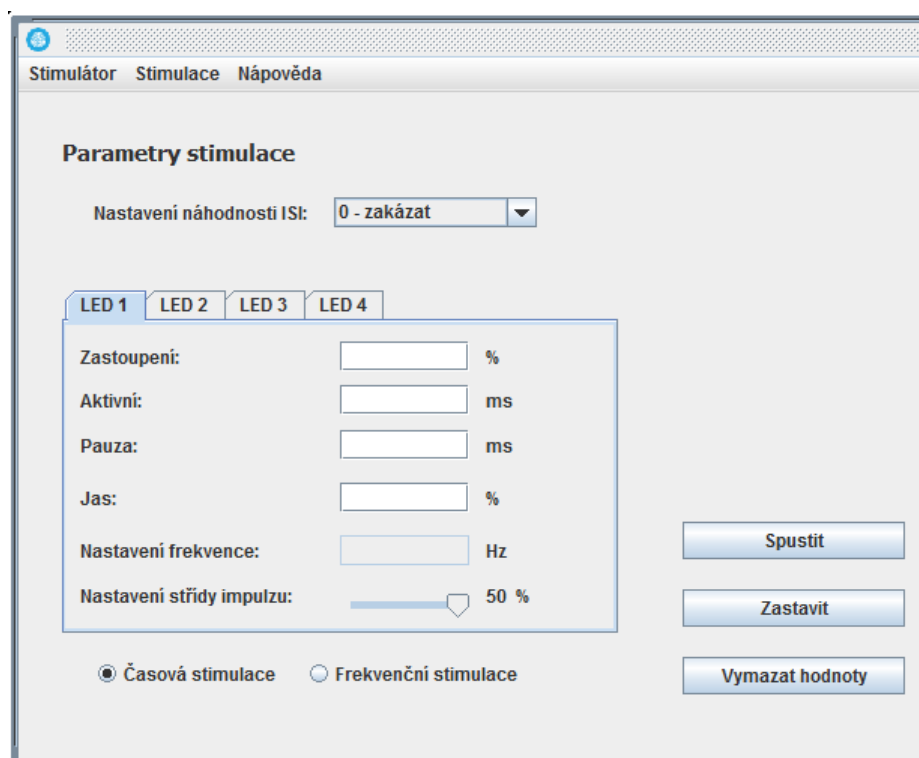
Stimulátor Stimulace Nápověda

Parametry stimulace

Nastavení náhodnosti ISI: 0 - zakázat

LED 1 LED 2 LED 3 LED 4

Zastoupení: %

Aktivní: ms

Pauza: ms

Jas: %

Nastavení frekvence: Hz

Nastavení střídy impulzu: 50 %

Spustit

Zastavit

Vymazat hodnoty

Časová stimulace Frekvenční stimulace